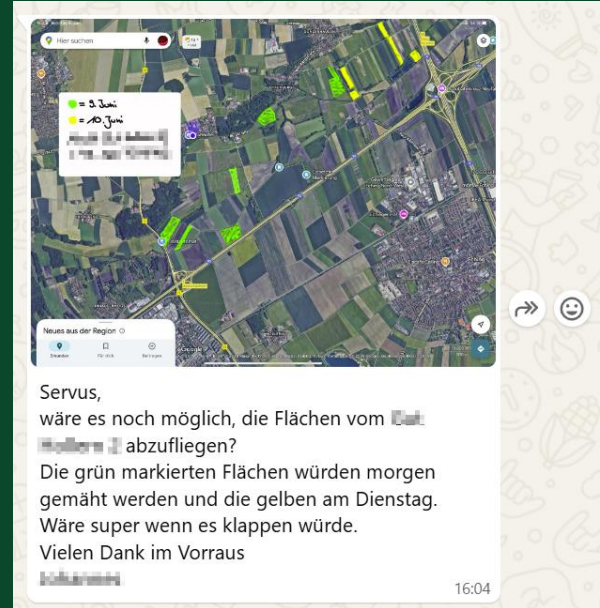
Hier suchen

= 9. Juni
= 10. Juni
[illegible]
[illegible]

Neues aus der Region
Entdecken
Für dich
Beitragen

Servus,
wäre es noch möglich, die Flächen vom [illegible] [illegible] abzufliegen?
Die grün markierten Flächen würden morgen gemäht werden und die gelben am Dienstag.
Wäre super wenn es klappen würde.
Vielen Dank im Vorraus
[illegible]

16:04